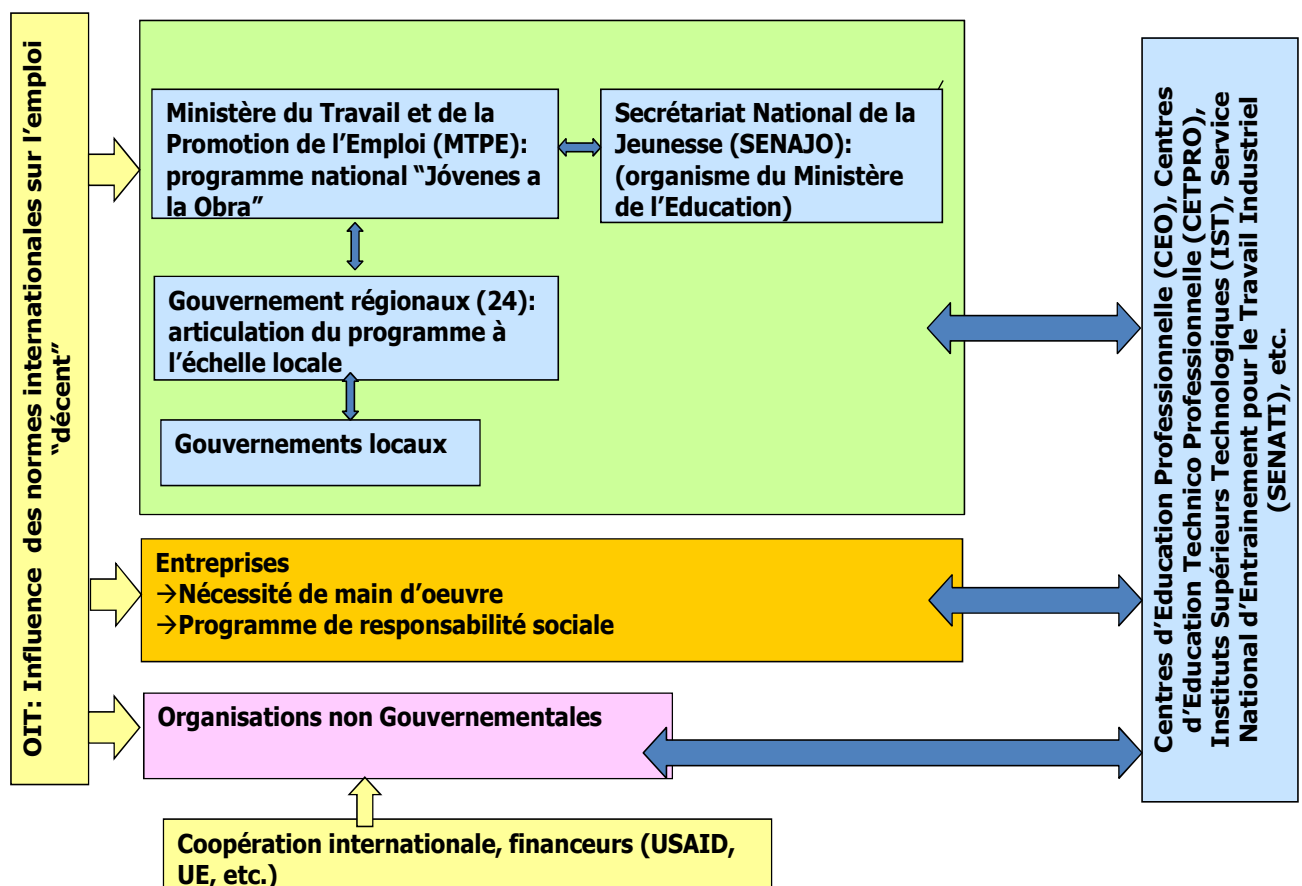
OIT: Influence des normes internationales sur l'emploi "décent"

Ministère du Travail et de la Promotion de l'Emploi (MTPE): programme national "Jóvenes a la Obra"

Secrétariat National de la Jeunesse (SENAJO): (organisme du Ministère de l'Education)

Gouvernement régionaux (24): articulation du programme à l'échelle locale

Gouvernements locaux

Entreprises
→Nécessité de main d'oeuvre
→Programme de responsabilité sociale

Organisations non Gouvernementales

Coopération internationale, financeurs (USAID, UE, etc.)

Centres d'Education Professionnelle (CEO), Centres d'Education Technico Professionnelle (CETPRO), Instituts Supérieurs Technologiques (IST), Service National d'Entrainement pour le Travail Industriel (SENATI), etc.